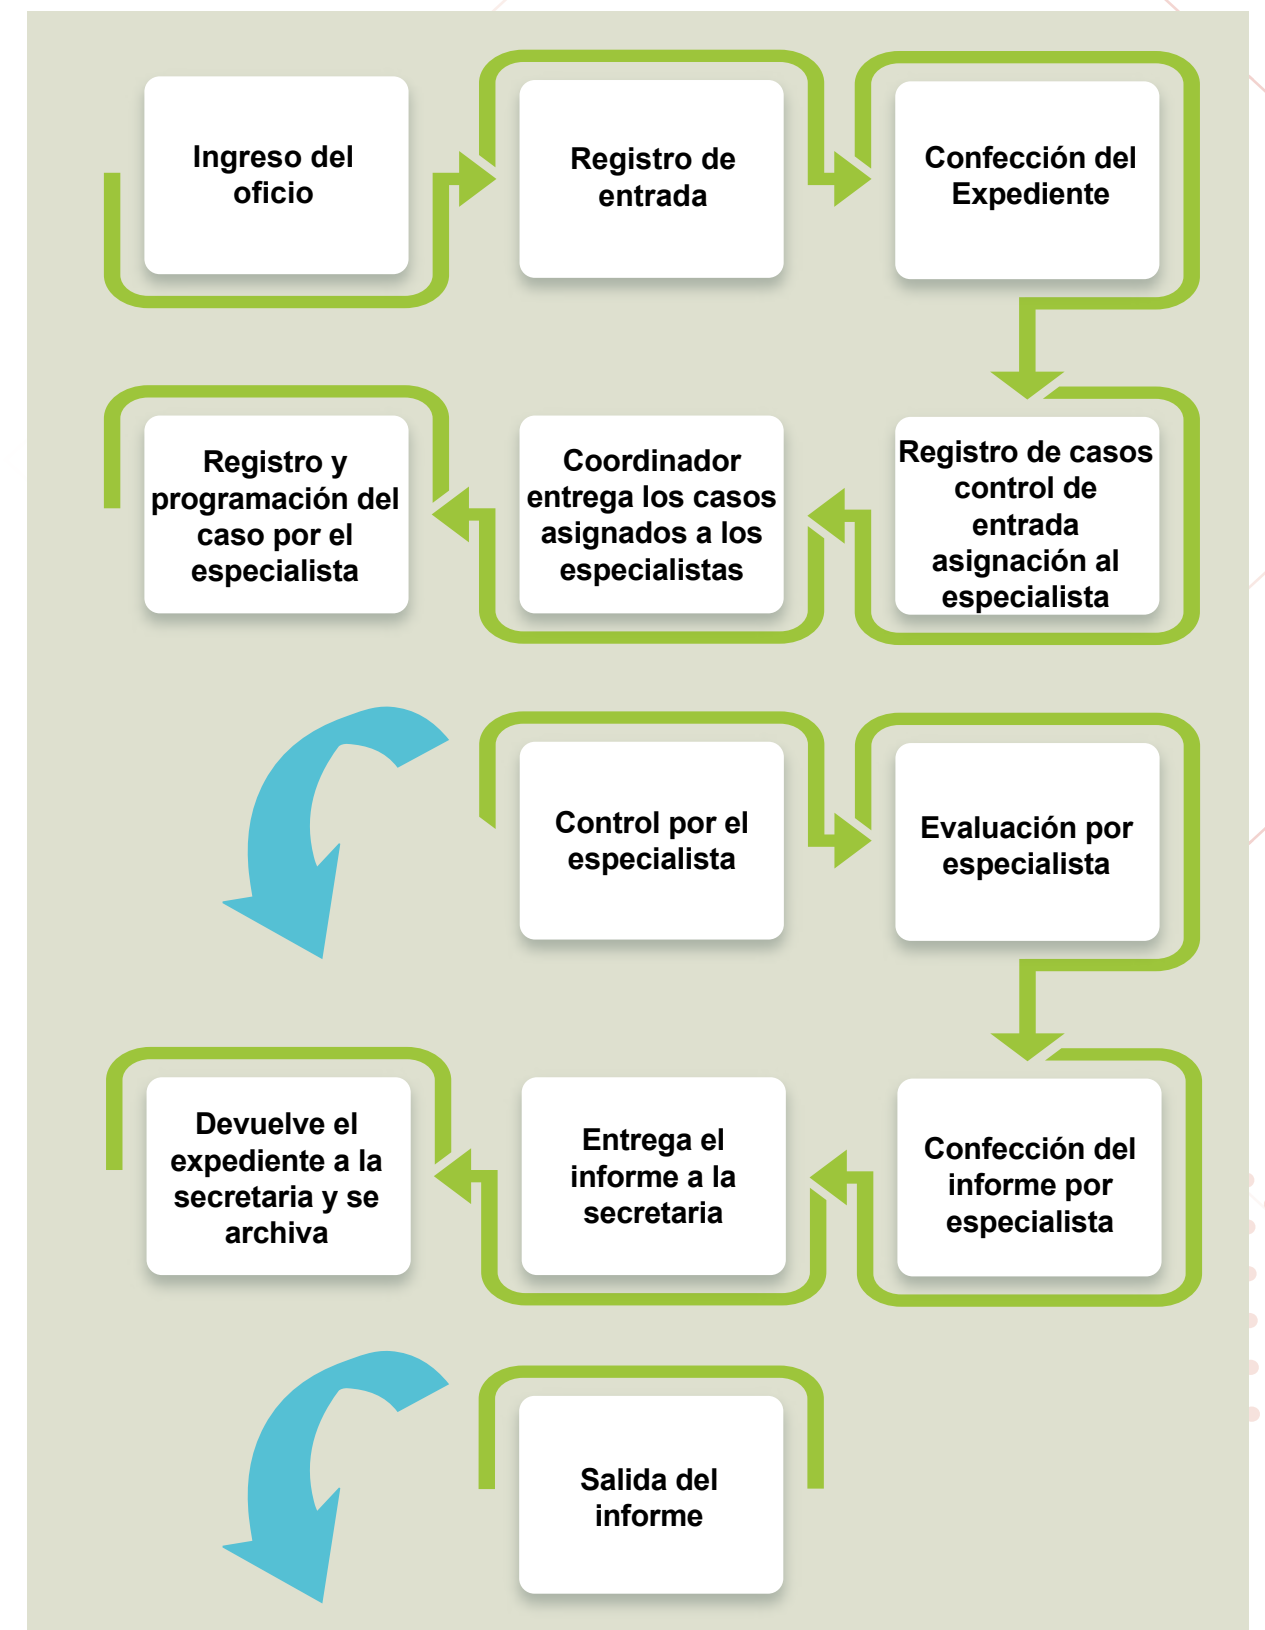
Ingreso del oficio

Registro de entrada

Confección del Expediente

Registro de casos control de entrada asignación al especialista

Coordinador entrega los casos asignados a los especialistas

Registro y programación del caso por el especialista

Control por el especialista

Evaluación por especialista

Confección del informe por especialista

Entrega el informe a la secretaria

Devuelve el expediente a la secretaria y se archiva

Salida del informe